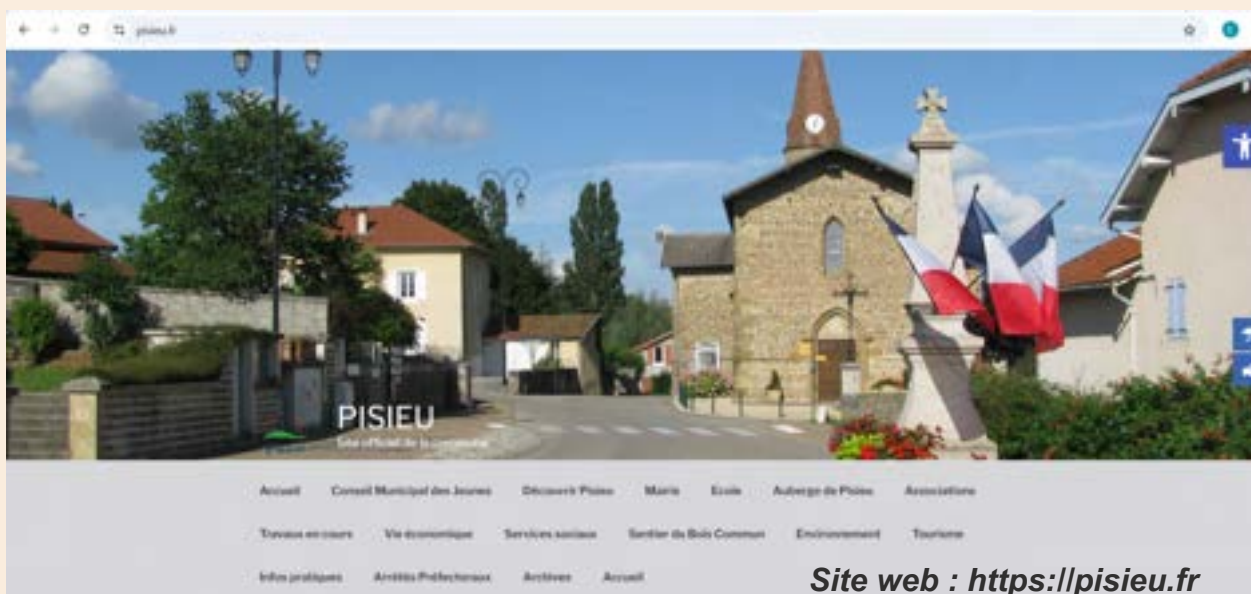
pisieu.fr

PISIEU
Site officiel de la commune

Accueil Conseil Municipal des Jeunes Découvrir Pisieu Mairie Ecole Auberge de Pisieu Associations

Travaux en cours Vie économique Services sociaux Sentier du Bois Commun Environnement Tourisme

Infos pratiques Arrêtés Préfectoraux Archives Accueil

Site web : https://pisieu.fr